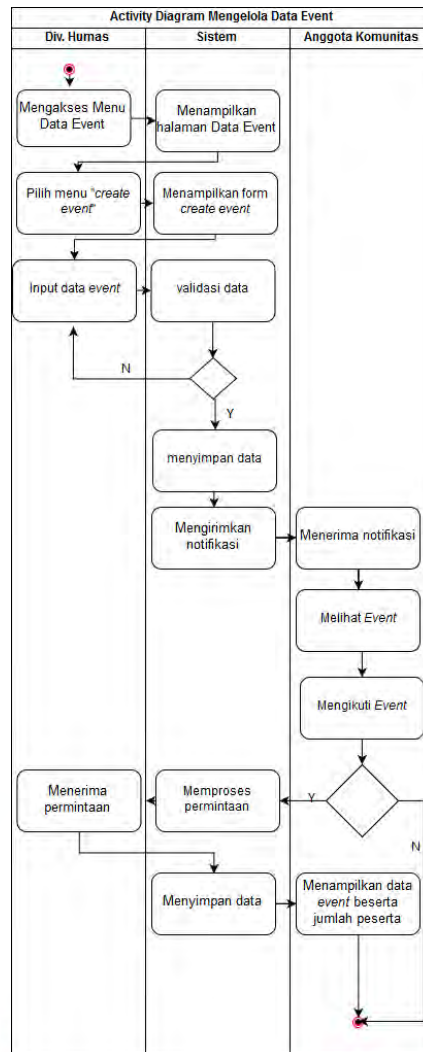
Activity Diagram Mengelola Data Event

| Div. Humas | Sistem | Anggota Komunitas |
|---|---|---|

Mengakses Menu Data Event

Menampilkan halaman Data Event

Pilih menu "*create event*"

Menampilkan form *create event*

Input data *event*

validasi data

N

Y

menyimpan data

Mengirimkan notifikasi

Menerima notifikasi

Melihat *Event*

Mengikuti *Event*

Y

N

Menerima permintaan

Memproses permintaan

Menyimpan data

Menampilkan data *event* beserta jumlah peserta